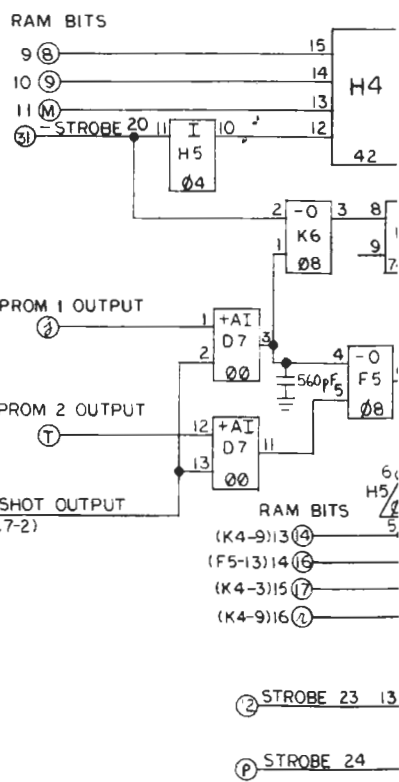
RAM BITS
9 (8)
10 (9)
11 (M)
(31) STROBE 20
15
14
13
12
H4
42
11 I H5 Ø4 10
2 -O 3 8
K6
1 Ø8
9
PROM 1 OUTPUT
(J)
1 +AI
2 D7
ØØ
3
PROM 2 OUTPUT
(T)
12 +AI
13 D7
ØØ
11
560pF
4 -O
F5
5
Ø8
SHOT OUTPUT
(7-2)
RAM BITS
6
H5
5
(K4-9)13 (14)
(F5-13)14 (16)
(K4-3)15 (17)
(K4-9)16 (2)
(2) STROBE 23 13
(P) STROBE 24